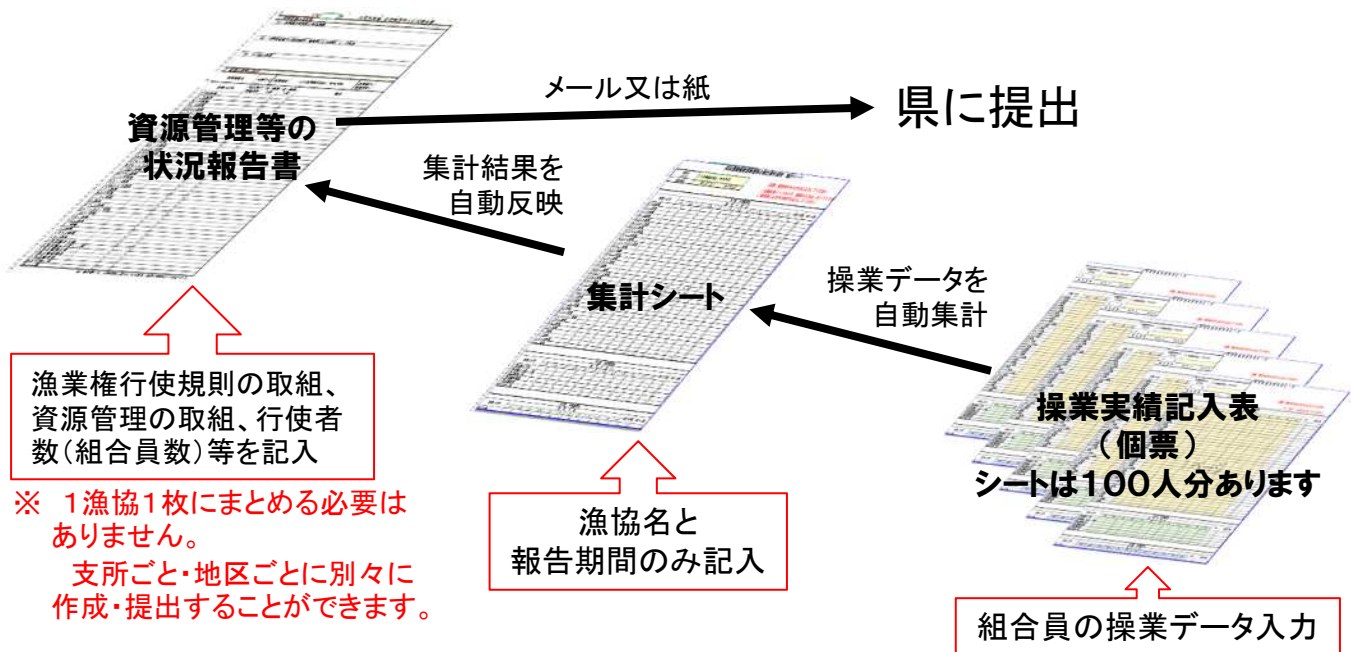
資源管理等の
状況報告書

メール又は紙

県に提出

集計結果を
自動反映

集計シート

操業データを
自動集計

操業実績記入表
（個票）
シートは100人分あります

漁業権行使規則の取組、資源管理の取組、行使者数（組合員数）等を記入

※ 1漁協1枚にまとめる必要はありません。
支所ごと・地区ごとに別々に作成・提出することができます。

漁協名と
報告期間のみ記入

組合員の操業データ入力